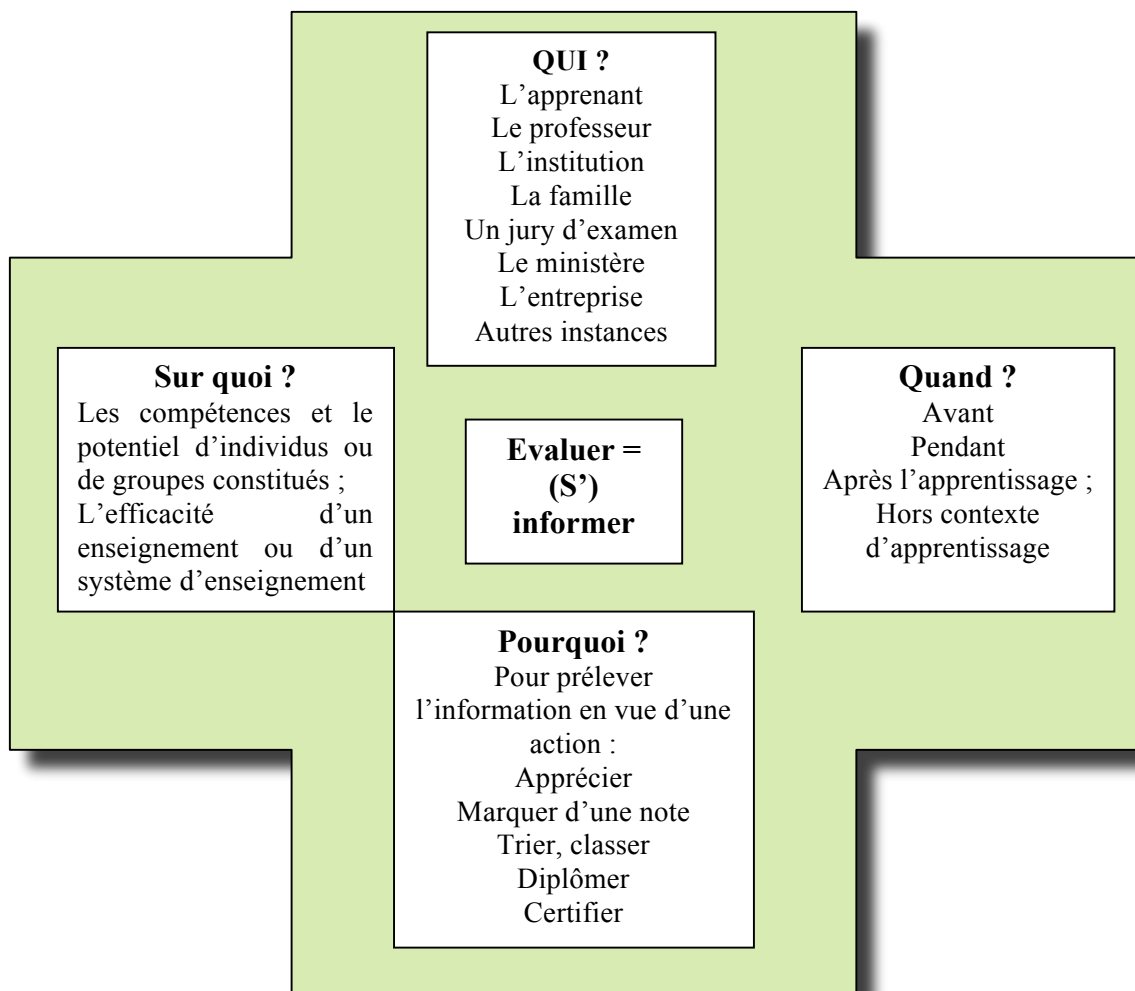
QUI ?
L'apprenant
Le professeur
L'institution
La famille
Un jury d'examen
Le ministère
L'entreprise
Autres instances

Sur quoi ?
Les compétences et le potentiel d'individus ou de groupes constitués ;
L'efficacité d'un enseignement ou d'un système d'enseignement

Evaluer = (S') informer

Quand ?
Avant
Pendant
Après l'apprentissage ;
Hors contexte d'apprentissage

Pourquoi ?
Pour prélever l'information en vue d'une action :
Apprécier
Marquer d'une note
Trier, classer
Diplômer
Certifier